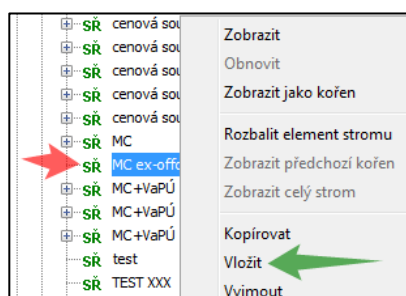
SŘ cenová sou
SŘ cenová sou
SŘ cenová sou
SŘ cenová sou
SŘ cenová sou
SŘ MC
SŘ MC ex-offic
SŘ MC+VaPÚ
SŘ MC+VaPÚ
SŘ MC+VaPÚ
SŘ test
SŘ TEST XXX

Zobrazit
Obnovit
Zobrazit jako kořen
Rozbalit element stromu
Zobrazit předchozí kořen
Zobrazit celý strom
Kopírovat
Vložit
Vyjmout